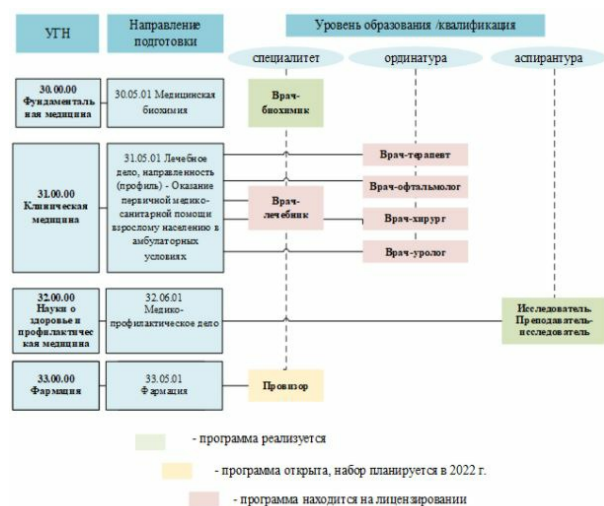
УГН

Направление подготовки

Уровень образования /квалификация

специалитет

ординатура

аспирантура

30.00.00 Фундаментальная медицина

30.05.01 Медицинская биохимия

Врач-биохимик

31.00.00 Клиническая медицина

31.05.01 Лечебное дело, направленность (профиль) - Оказание первичной медико-санитарной помощи взрослому населению в амбулаторных условиях

Врач-лечебник

Врач-терапевт

Врач-офтальмолог

Врач-хирург

Врач-уролог

32.00.00 Науки о здоровье и профилактическая медицина

32.06.01 Медико-профилактическое дело

Исследователь. Преподаватель-исследователь

33.00.00 Фармация

33.05.01 Фармация

Провизор

- программа реализуется

- программа открыта, набор планируется в 2022 г.

- программа находится на лицензировании